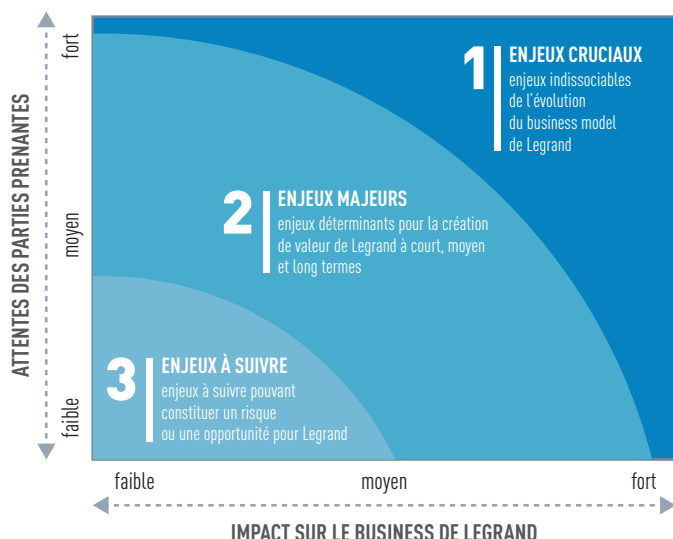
ATTENTES DES PARTIES PRENANTES

fort

moyen

faible

1 ENJEUX CRUCIAUX
enjeux indissociables de l'évolution du business model de Legrand

2 ENJEUX MAJEURS
enjeux déterminants pour la création de valeur de Legrand à court, moyen et long termes

3 ENJEUX À SUIVRE
enjeux à suivre pouvant constituer un risque ou une opportunité pour Legrand

faible

moyen

fort

IMPACT SUR LE BUSINESS DE LEGRAND